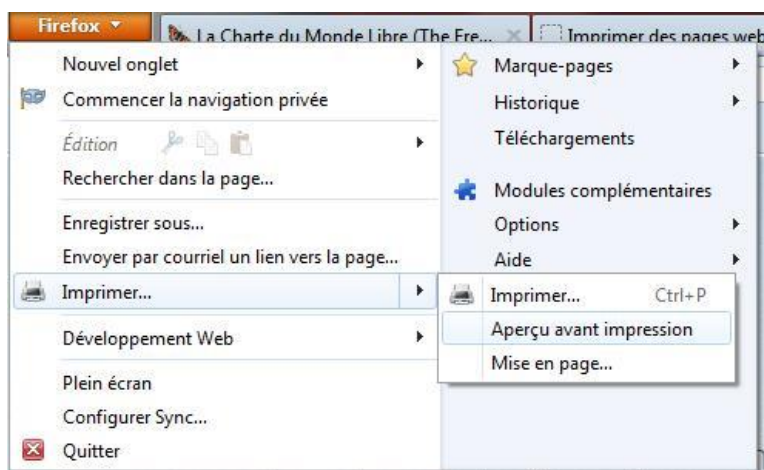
Firefox

La Charte du Monde Libre (The Fre...

Imprimer des pages web

Nouvel onglet

Commencer la navigation privée

Édition

Rechercher dans la page...

Enregistrer sous...

Envoyer par courriel un lien vers la page...

Imprimer...

Développement Web

Plein écran

Configurer Sync...

Quitter

Marque-pages

Historique

Téléchargements

Modules complémentaires

Options

Aide

Imprimer... Ctrl+P

Aperçu avant impression

Mise en page...